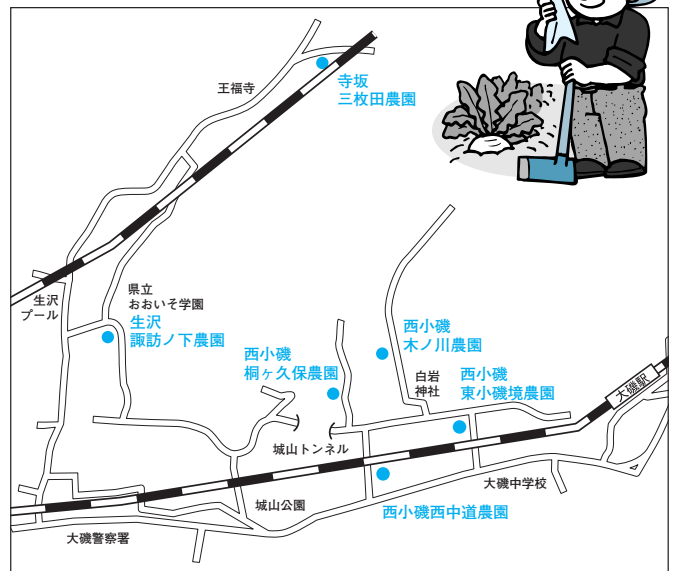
王福寺

寺坂
三枚田農園

生沢
プール

県立
おおいそ学園

生沢
諏訪ノ下農園

西小磯
桐ヶ久保農園

西小磯
木ノ川農園

白岩
神社

西小磯
東小磯境農園

大磯駅

城山トンネル

城山公園

大磯中学校

西小磯西中道農園

大磯警察署